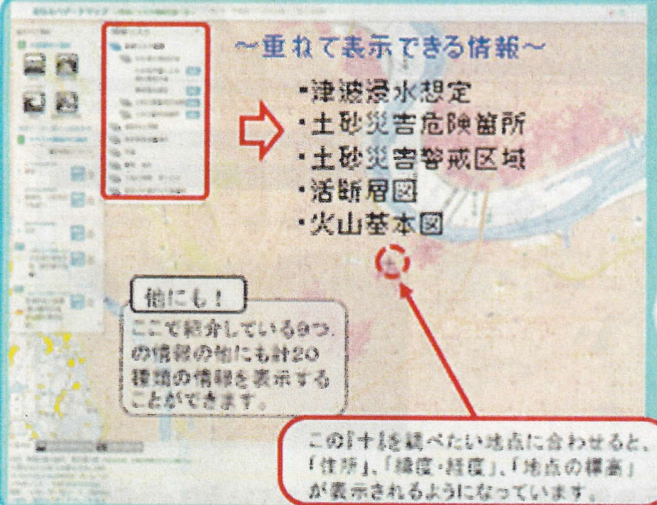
～重ねて表示できる情報～

・津波浸水想定
・土砂災害危険箇所
・土砂災害警戒区域
・活断層図
・火山基本図

他にも！
ここで紹介している9つの情報の他にも計20種類の情報を表示することができます。

この「十」を調べたい地点に合わせると、「住所」、「緯度・経度」、「地点の標高」が表示されるようになっています。